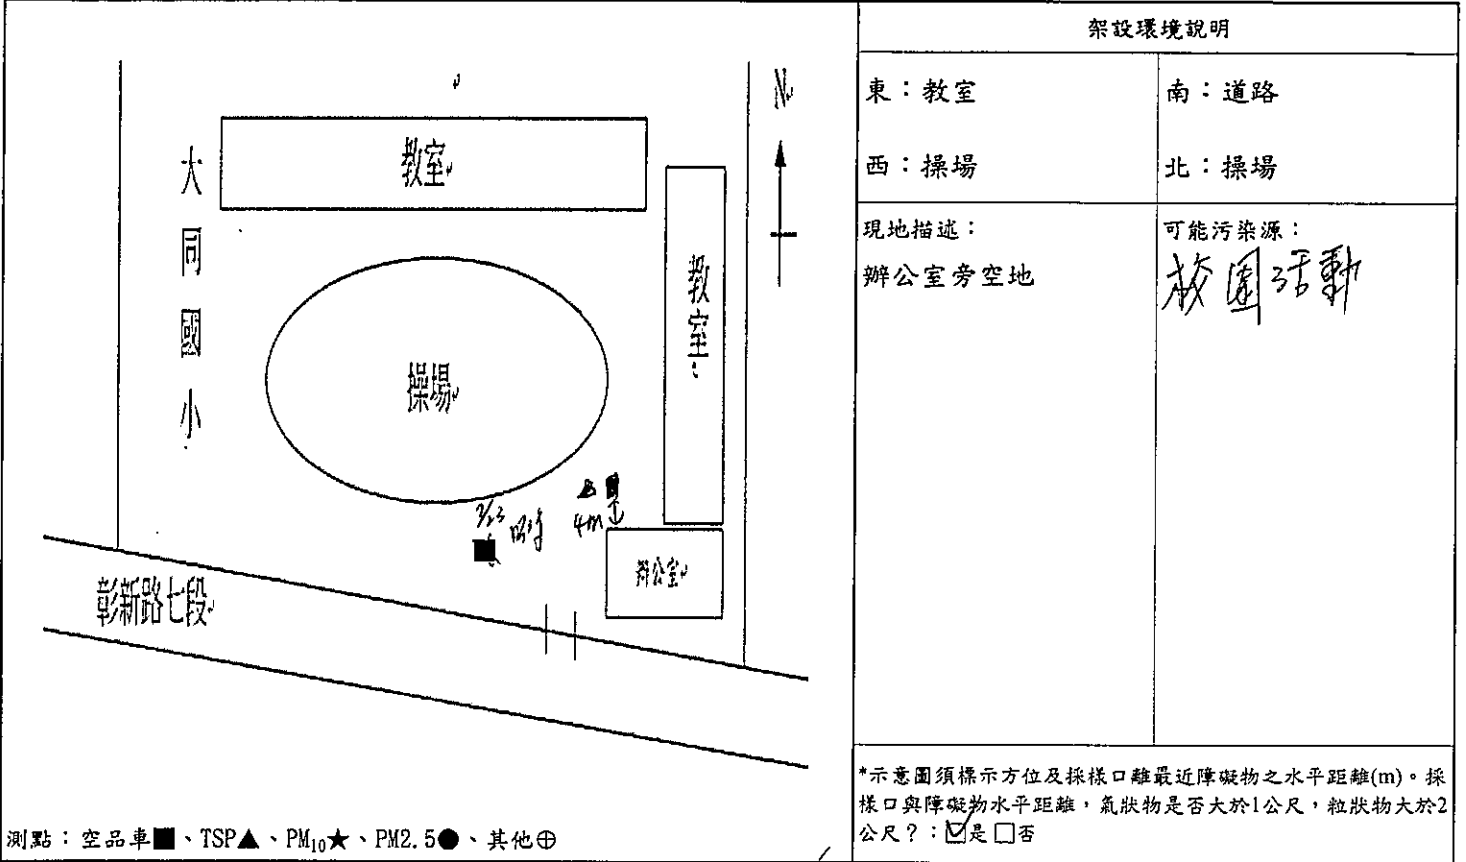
N

大同國小

教室

教室

操場

3/3 10時

4m

辦公室

彰新路七段

測點：空品車■、TSP▲、$PM_{10}$★、PM2.5●、其他⊕

| 架設環境說明 | |
|---|---|
| 東：教室 | 南：道路 |
| 西：操場 | 北：操場 |
| 現地描述：<br>辦公室旁空地 | 可能污染源：<br>校園活動 |

*示意圖須標示方位及採樣口離最近障礙物之水平距離(m)。採樣口與障礙物水平距離，氣狀物是否大於1公尺，粒狀物大於2公尺？：☑是 □否